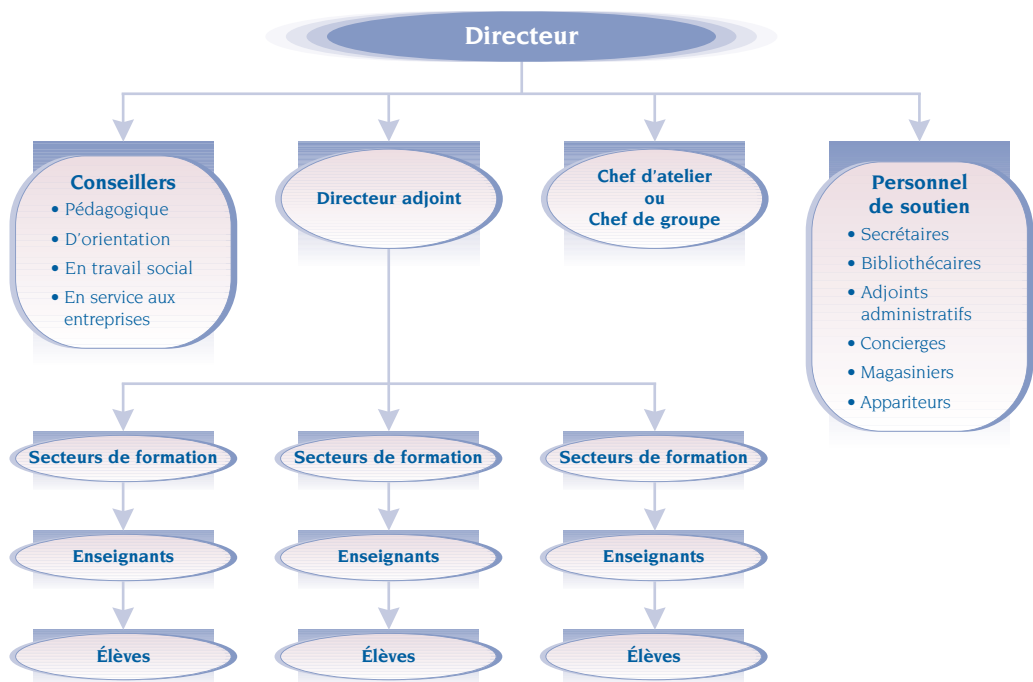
Directeur

Conseillers
• Pédagogique
• D'orientation
• En travail social
• En service aux entreprises

Directeur adjoint

Chef d'atelier
ou
Chef de groupe

Personnel
de soutien
• Secrétaires
• Bibliothécaires
• Adjoints administratifs
• Concierges
• Magasiniers
• Appariteurs

Secteurs de formation

Secteurs de formation

Secteurs de formation

Enseignants

Enseignants

Enseignants

Élèves

Élèves

Élèves